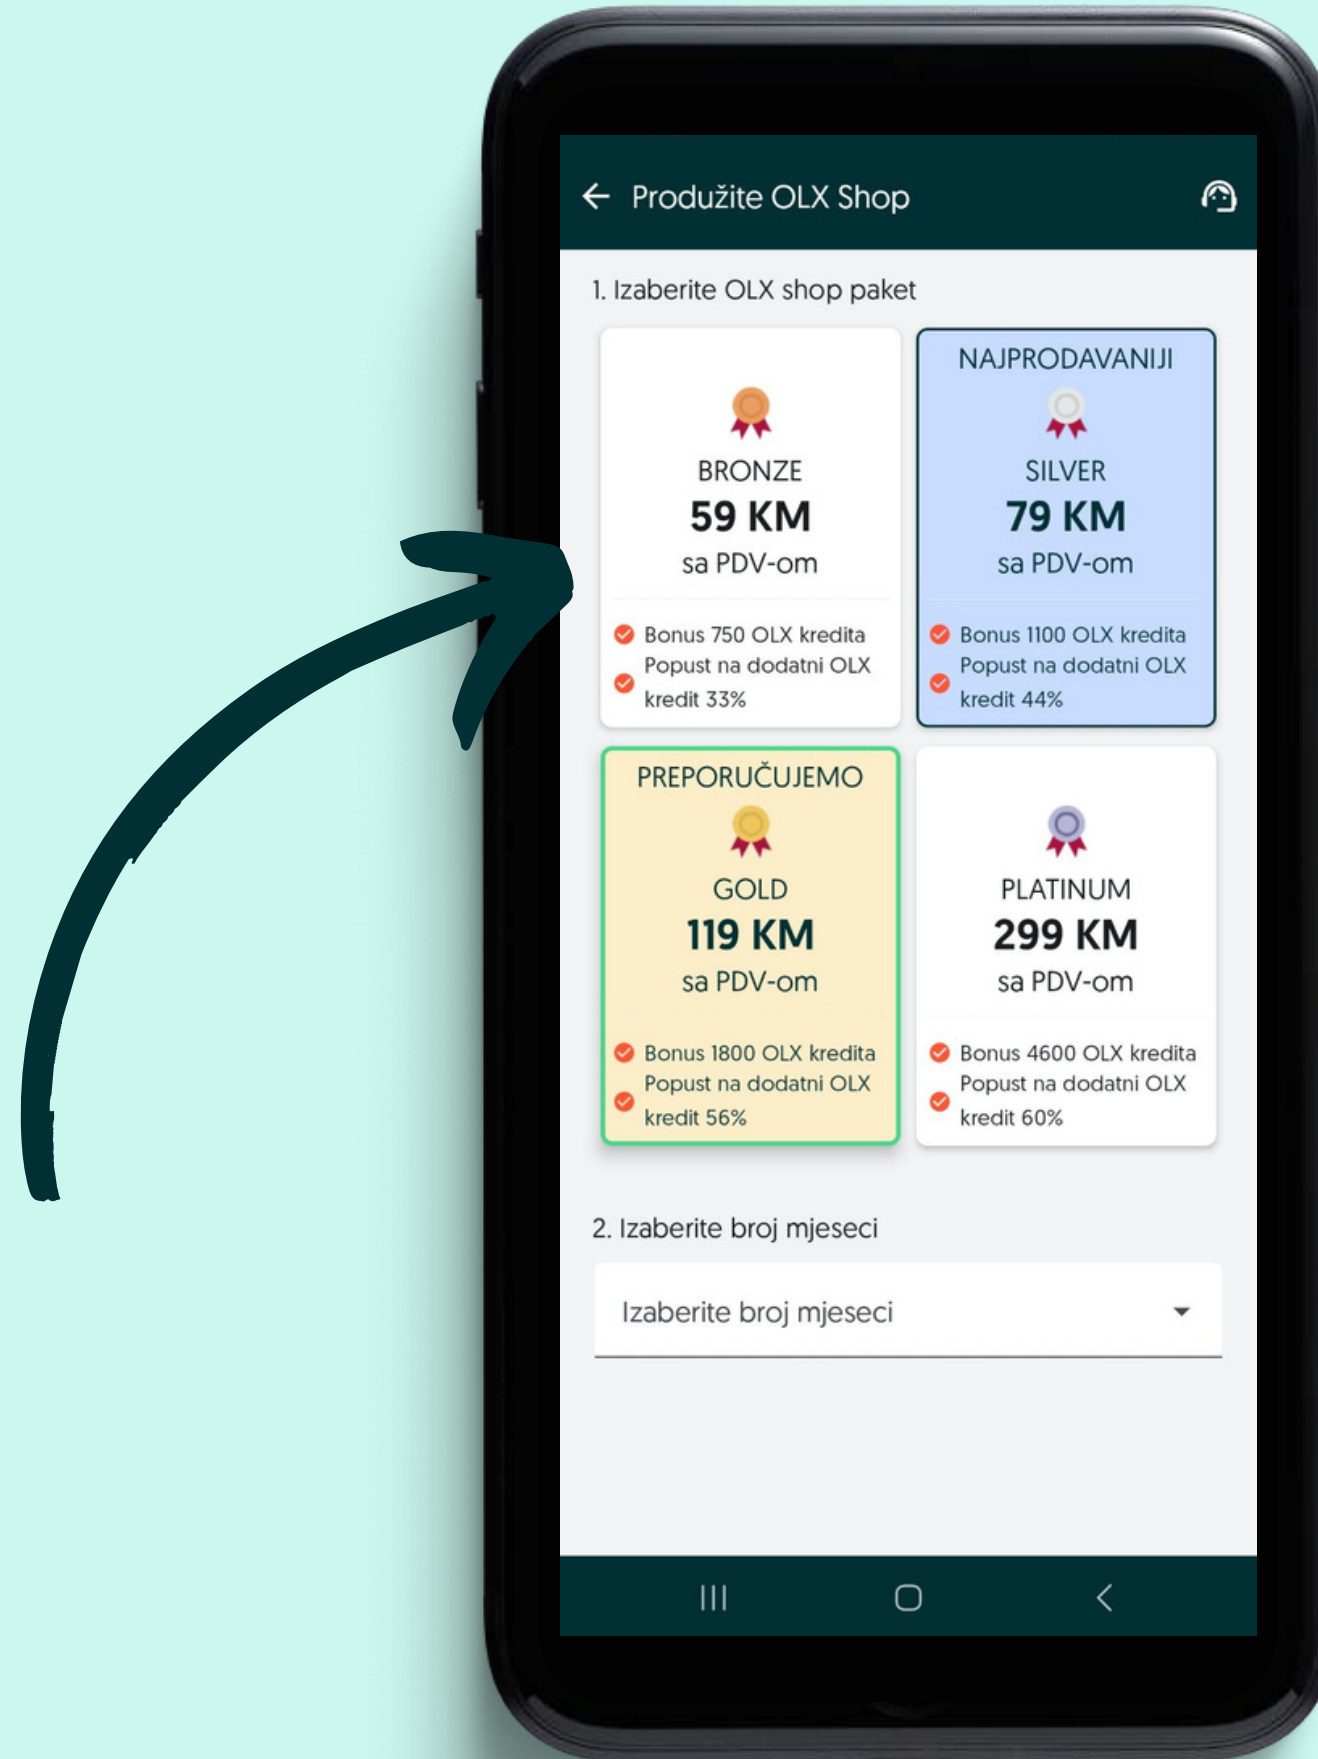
Produžite OLX Shop

1. Izaberite OLX shop paket

BRONZE
59 KM
sa PDV-om

Bonus 750 OLX kredita
Popust na dodatni OLX kredit 33%

NAJPRODAVANIJI
SILVER
79 KM
sa PDV-om

Bonus 1100 OLX kredita
Popust na dodatni OLX kredit 44%

PREPORUČUJEMO
GOLD
119 KM
sa PDV-om

Bonus 1800 OLX kredita
Popust na dodatni OLX kredit 56%

PLATINUM
299 KM
sa PDV-om

Bonus 4600 OLX kredita
Popust na dodatni OLX kredit 60%

2. Izaberite broj mjeseci

Izaberite broj mjeseci